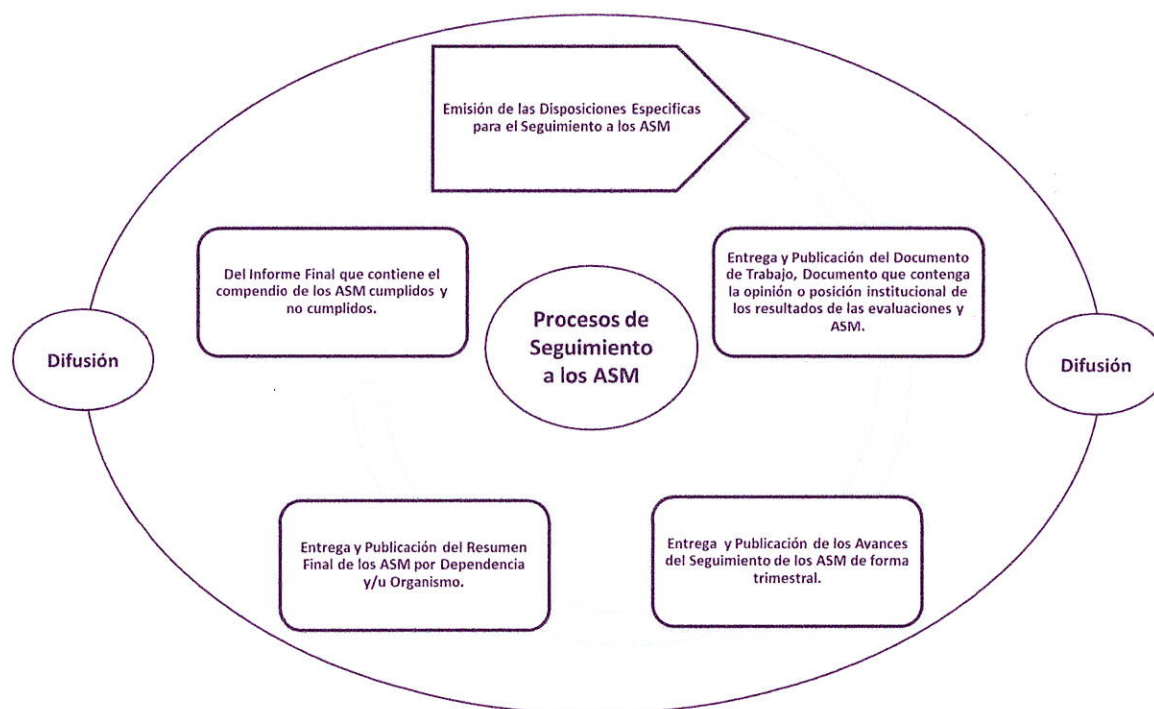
Emisión de las Disposiciones Especificas para el Seguimiento a los ASM

Del Informe Final que contiene el compendio de los ASM cumplidos y no cumplidos.

Procesos de Seguimiento a los ASM

Entrega y Publicación del Documento de Trabajo, Documento que contenga la opinión o posición institucional de los resultados de las evaluaciones y ASM.

Difusión

Difusión

Entrega y Publicación del Resumen Final de los ASM por Dependencia y/u Organismo.

Entrega y Publicación de los Avances del Seguimiento de los ASM de forma trimestral.